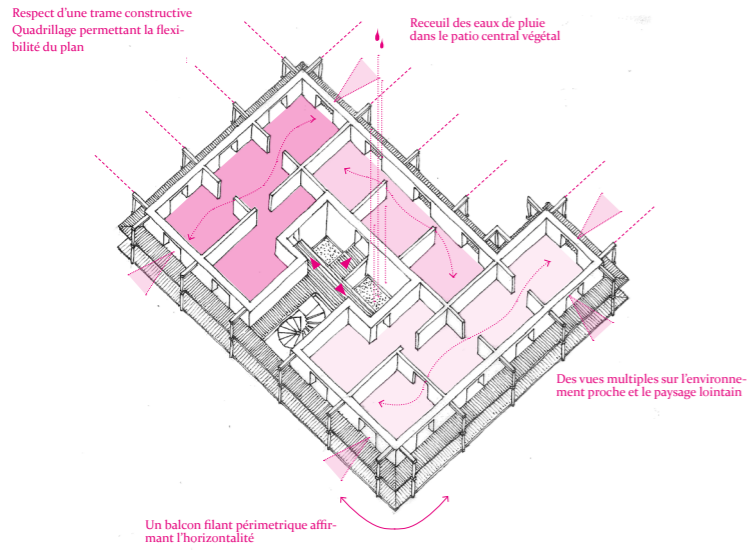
Respect d'une trame constructive
Quadrillage permettant la flexibilité du plan

Receuil des eaux de pluie dans le patio central végétal

Des vues multiples sur l'environnement proche et le paysage lointain

Un balcon filant périmétrique affirmant l'horizontalité